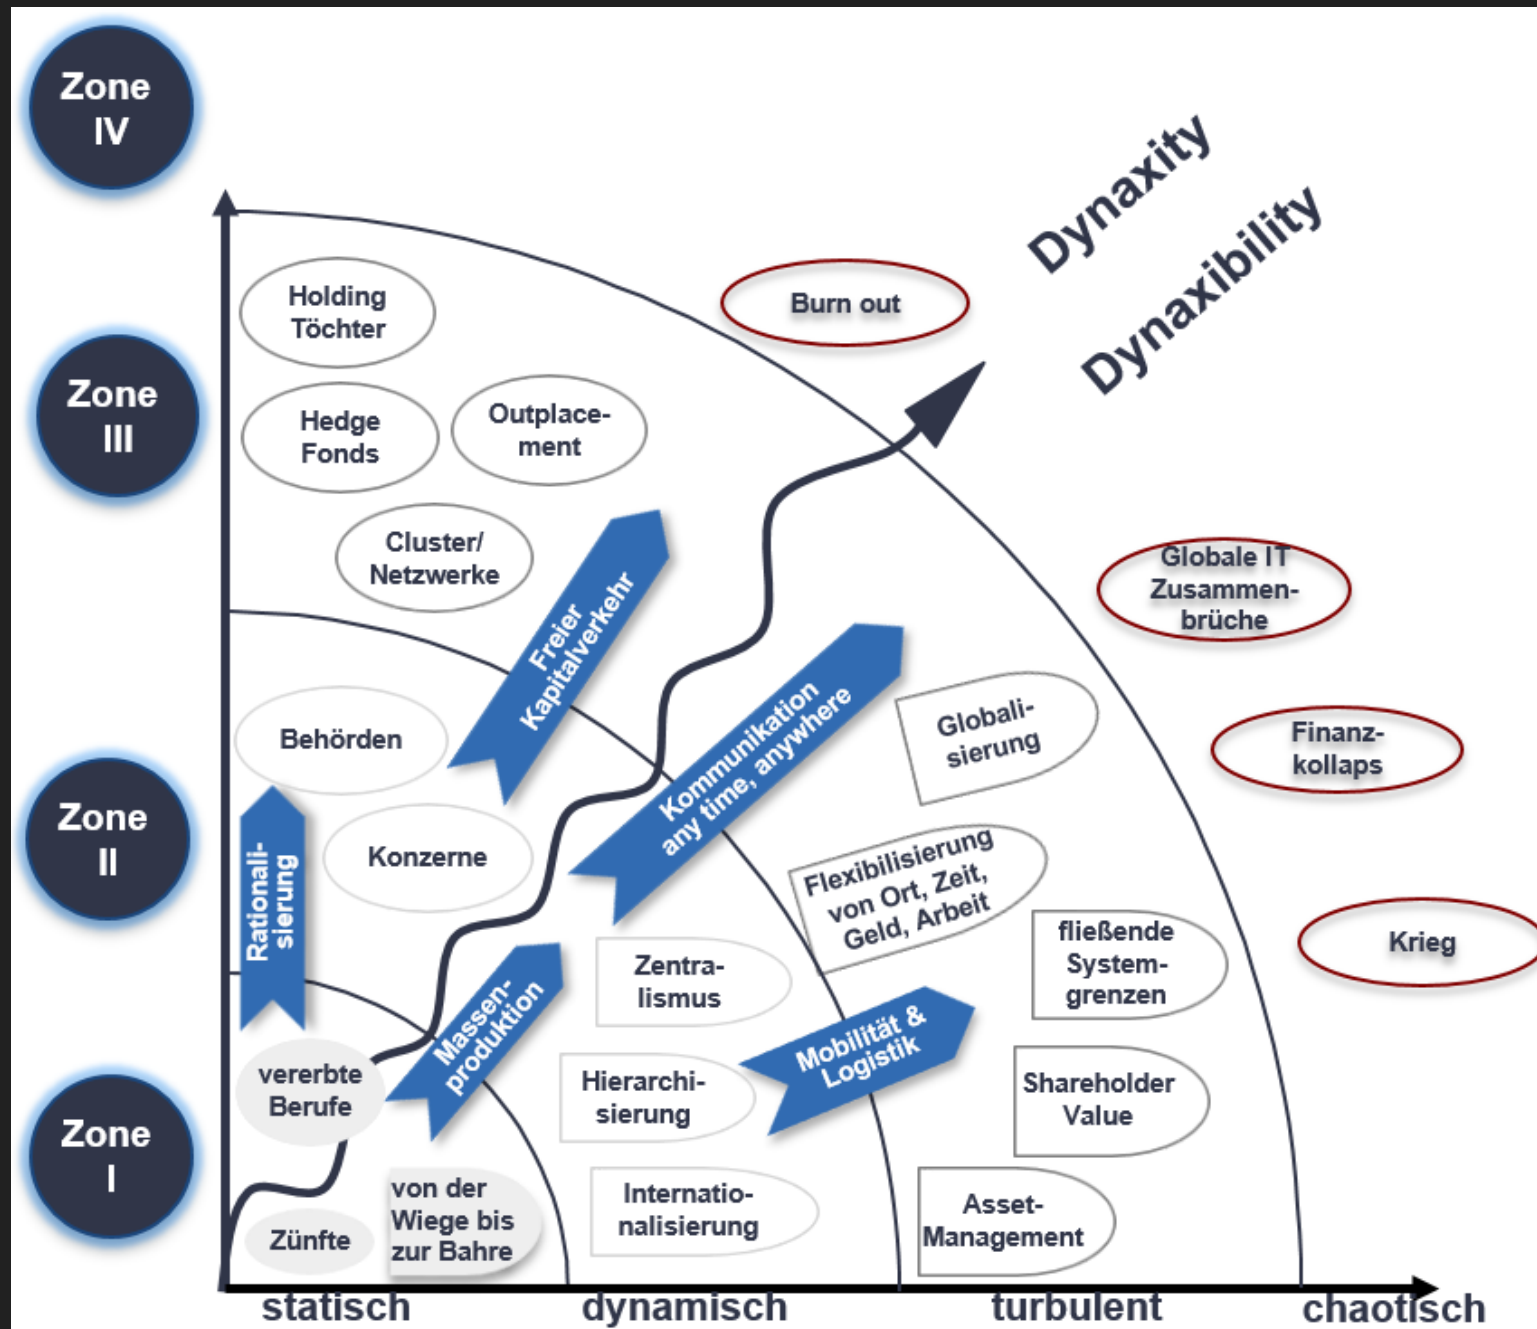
Zone IV

Zone III

Zone II

Zone I

Dynaxity

Dynaxibility

Holding Töchter

Hedge Fonds

Outplacement

Cluster/ Netzwerke

Burn out

Globale IT Zusammenbrüche

Finanzkollaps

Krieg

Freier Kapitalverkehr

Kommunikation any time, anywhere

Behörden

Konzerne

Rationalisierung

Globalisierung

Flexibilisierung von Ort, Zeit, Geld, Arbeit

fließende Systemgrenzen

Shareholder Value

Asset-Management

Zentralismus

Hierarchisierung

Internationalisierung

Massenproduktion

Mobilität & Logistik

vererbte Berufe

von der Wiege bis zur Bahre

Zünfte

statisch

dynamisch

turbulent

chaotisch